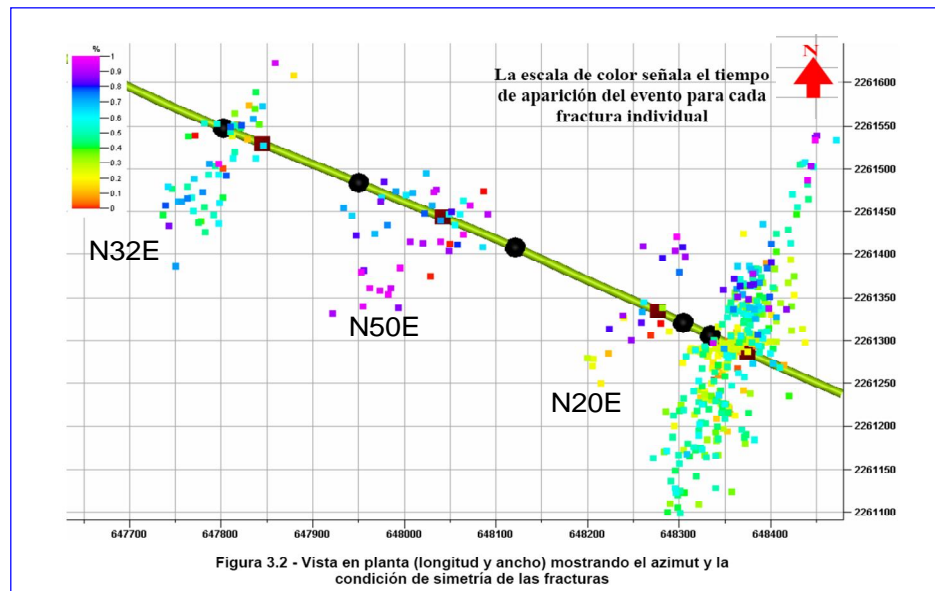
%
1
0.9
0.8
0.7
0.6
0.5
0.4
0.3
0.2
0.1
0

La escala de color señala el tiempo de aparición del evento para cada fractura individual

N

N32E

N50E

N20E

2261600
2261550
2261500
2261450
2261400
2261350
2261300
2261250
2261200
2261150
2261100

647700 647800 647900 648000 648100 648200 648300 648400

Figura 3.2 - Vista en planta (longitud y ancho) mostrando el azimut y la condición de simetría de las fracturas